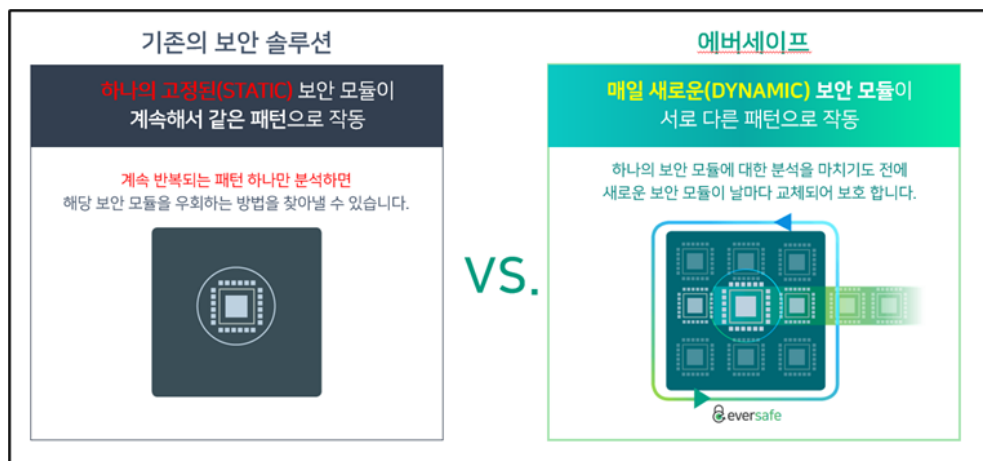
기존의 보안 솔루션

하나의 고정된(STATIC) 보안 모듈이 계속해서 같은 패턴으로 작동

계속 반복되는 패턴 하나만 분석하면 해당 보안 모듈을 우회하는 방법을 찾아낼 수 있습니다.

VS.

에버세이프

매일 새로운(DYNAMIC) 보안 모듈이 서로 다른 패턴으로 작동

하나의 보안 모듈에 대한 분석을 마치기도 전에 새로운 보안 모듈이 날마다 교체되어 보호 합니다.

eversafe